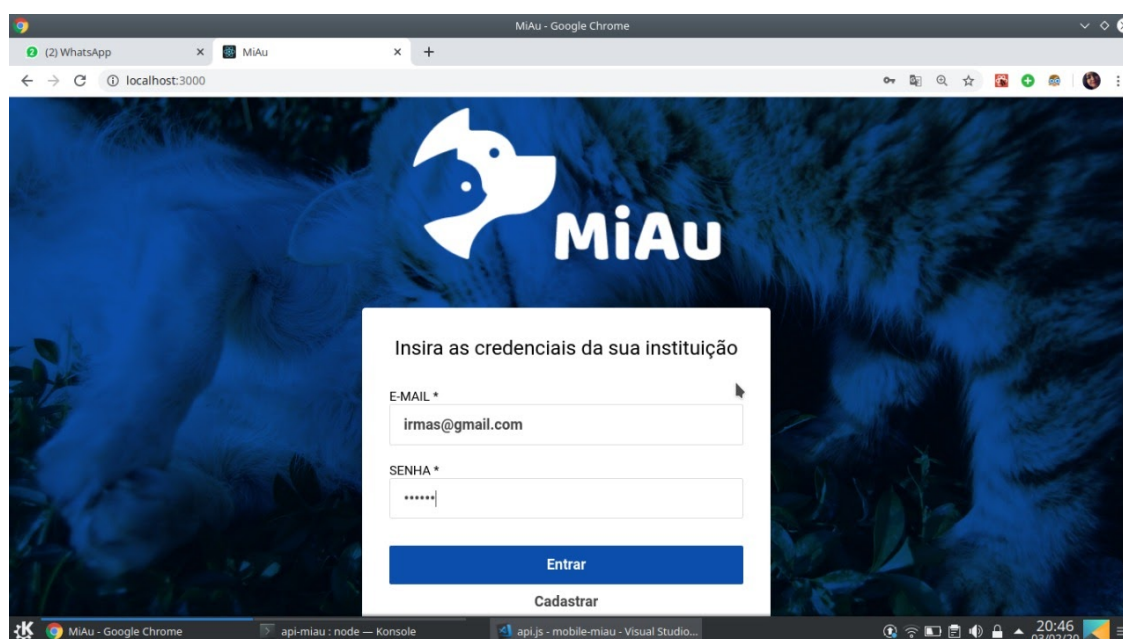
MiAu - Google Chrome

(2) WhatsApp ×
MiAu ×
+

localhost:3000

MiAu

Insira as credenciais da sua instituição

E-MAIL *
irmas@gmail.com

SENHA *
••••••

Entrar

Cadastrar

MiAu - Google Chrome
api-miau : node — Konsole
api.js - mobile-miau - Visual Studio...
20:46